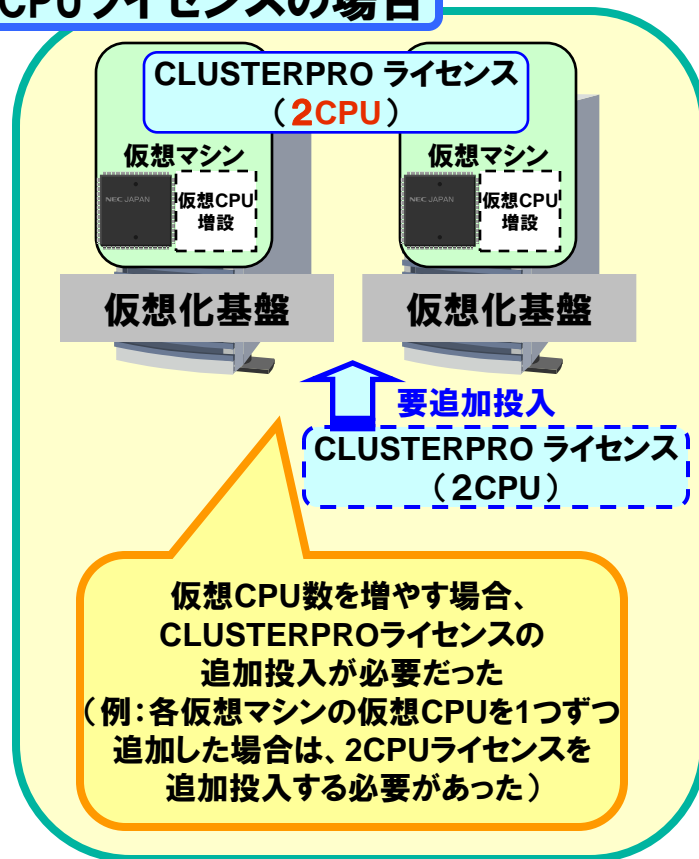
CPUライセンスの場合

CLUSTERPRO ライセンス
（2CPU）

仮想マシン
NEC JAPAN
仮想CPU
増設

仮想マシン
NEC JAPAN
仮想CPU
増設

仮想化基盤

仮想化基盤

要追加投入

CLUSTERPRO ライセンス
（2CPU）

仮想CPU数を増やす場合、
CLUSTERPROライセンスの
追加投入が必要だった
（例：各仮想マシンの仮想CPUを1つずつ
追加した場合は、2CPUライセンスを
追加投入する必要があった）